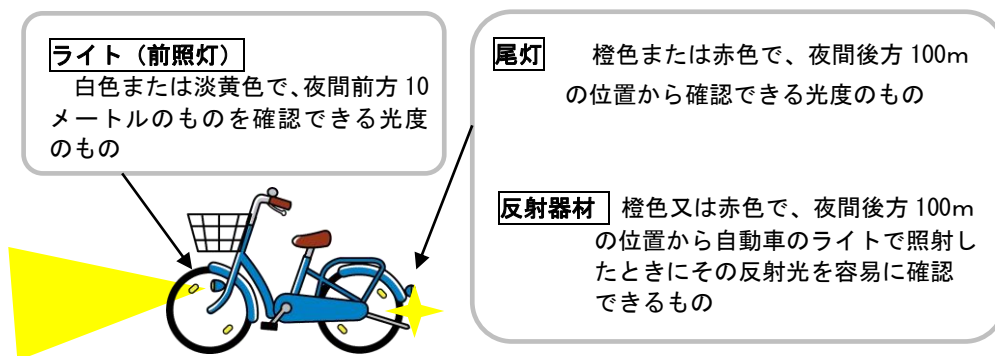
ライト（前照灯）

白色または淡黄色で、夜間前方 10 メートルのものを確認できる光度のもの

尾灯　橙色または赤色で、夜間後方 100m の位置から確認できる光度のもの

反射器材　橙色又は赤色で、夜間後方 100m の位置から自動車のライトで照射したときにその反射光を容易に確認できるもの